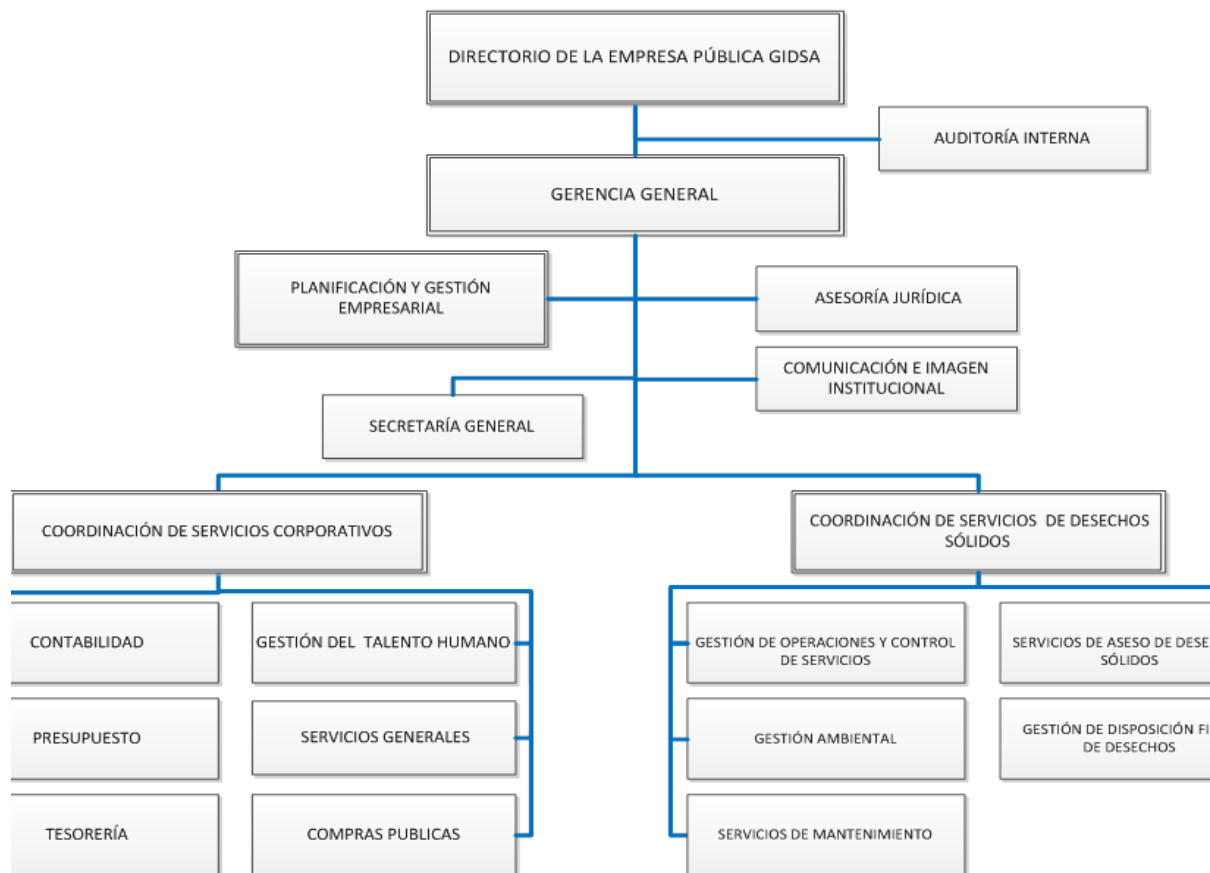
DIRECTORIO DE LA EMPRESA PÚBLICA GIDSA

AUDITORÍA INTERNA

GERENCIA GENERAL

PLANIFICACIÓN Y GESTIÓN EMPRESARIAL

ASESORÍA JURÍDICA

COMUNICACIÓN E IMAGEN INSTITUCIONAL

SECRETARÍA GENERAL

COORDINACIÓN DE SERVICIOS CORPORATIVOS

COORDINACIÓN DE SERVICIOS DE DESECHOS SÓLIDOS

CONTABILIDAD

GESTIÓN DEL TALENTO HUMANO

PRESUPUESTO

SERVICIOS GENERALES

TESORERÍA

COMPRAS PUBLICAS

GESTIÓN DE OPERACIONES Y CONTROL DE SERVICIOS

GESTIÓN AMBIENTAL

SERVICIOS DE MANTENIMIENTO

SERVICIOS DE ASESO DE DESE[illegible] SÓLIDOS

GESTIÓN DE DISPOSICIÓN FI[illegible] DE DESECHOS